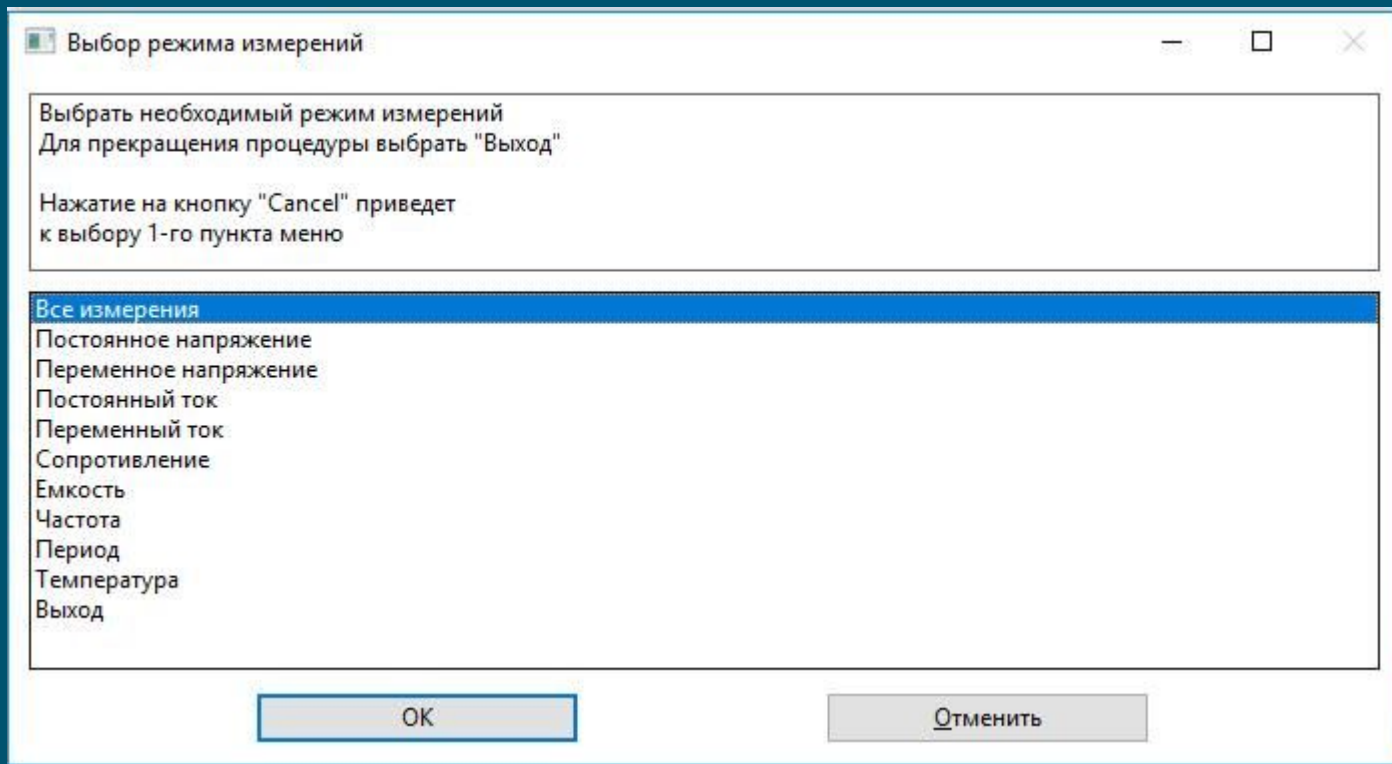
Выбор режима измерений

Выбрать необходимый режим измерений
Для прекращения процедуры выбрать "Выход"

Нажатие на кнопку "Cancel" приведет
к выбору 1-го пункта меню

Все измерения
Постоянное напряжение
Переменное напряжение
Постоянный ток
Переменный ток
Сопротивление
Емкость
Частота
Период
Температура
Выход

OK
Отменить